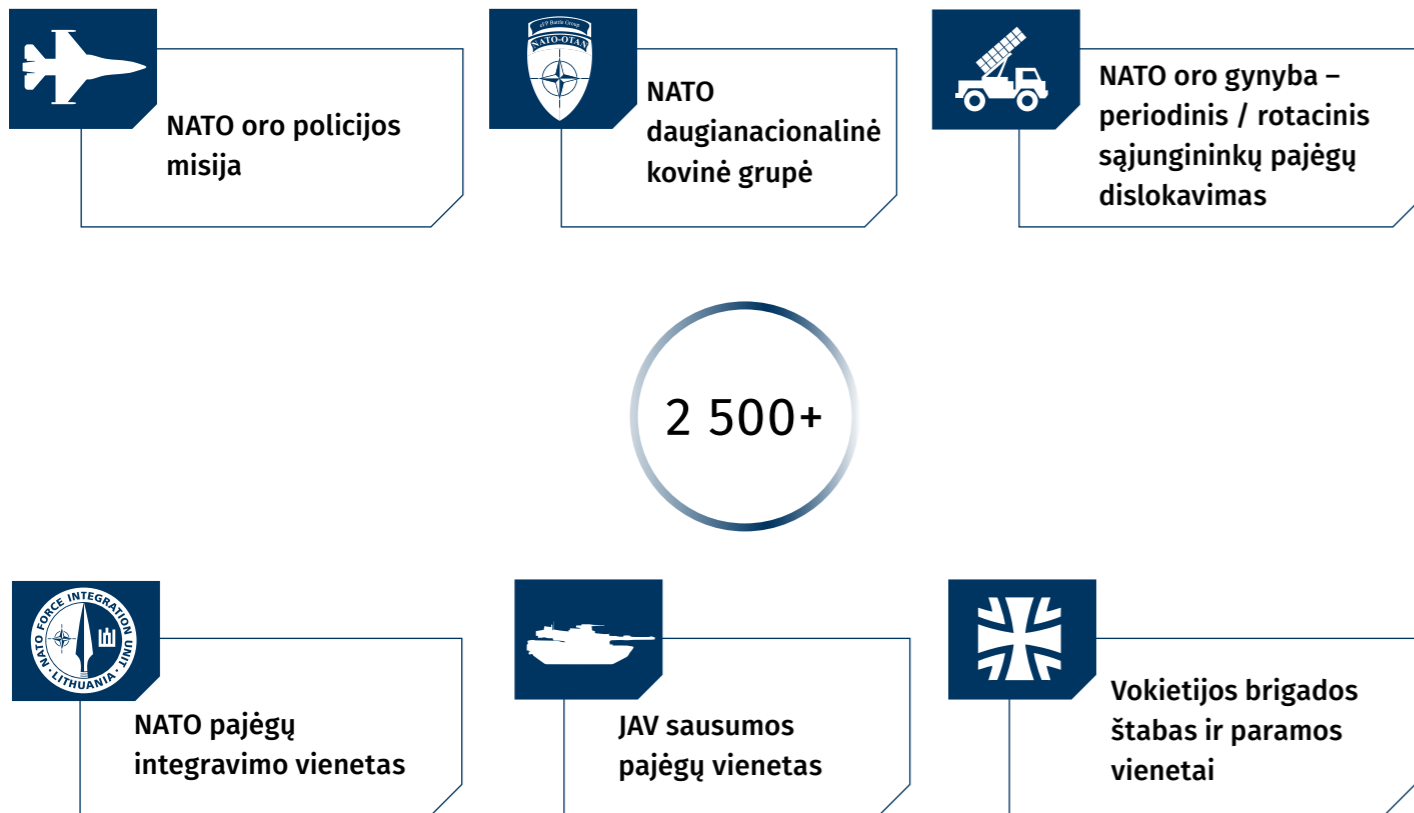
eFP Battle Group
NATO-OTAN

NATO oro policijos misija

NATO daugianacionalinė kovinė grupė

NATO oro gynyba – periodinis / rotacinis sąjungininkų pajėgų dislokavimas

2 500+

NATO FORCE INTEGRATION UNIT
LITHUANIA

NATO pajėgų integravimo vienetas

JAV sausumos pajėgų vienetas

Vokietijos brigados štabas ir paramos vienetai